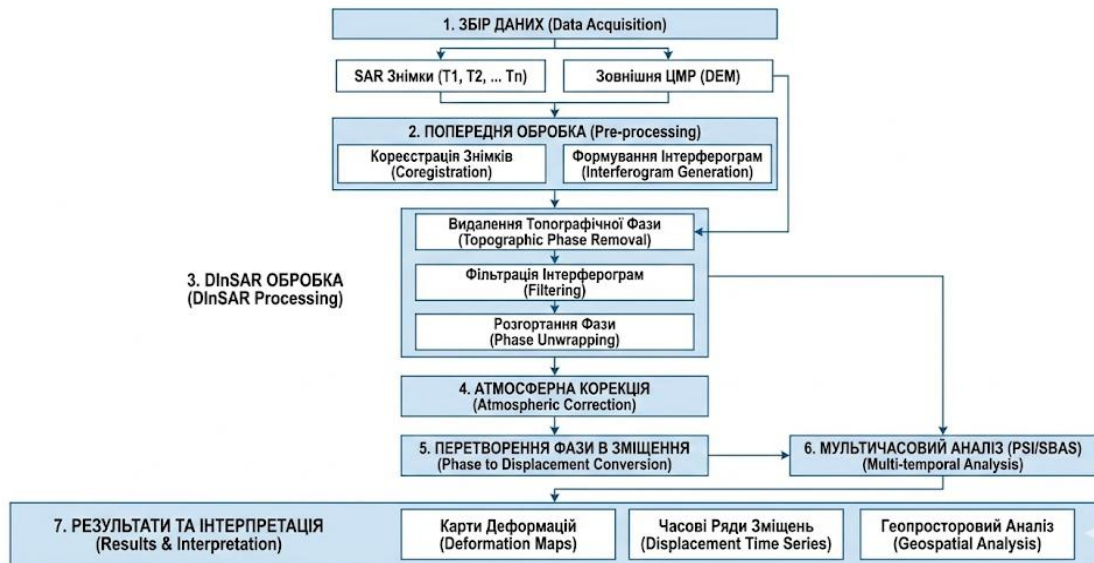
1. ЗБІР ДАНИХ (Data Acquisition)

SAR Знімки (T1, T2, ... Tn)

Зовнішня ЦМР (DEM)

2. ПОПЕРЕДНЯ ОБРОБКА (Pre-processing)

Корекстрація Знімків (Coregistration)

Формування Інтерферограм (Interferogram Generation)

3. DInSAR ОБРОБКА (DInSAR Processing)

Видалення Топографічної Фази (Topographic Phase Removal)

Фільтрація Інтерферограм (Filtering)

Розгортання Фази (Phase Unwrapping)

4. АТМОСФЕРНА КОРЕКЦІЯ (Atmospheric Correction)

5. ПЕРЕТВОРЕННЯ ФАЗИ В ЗМІЩЕННЯ (Phase to Displacement Conversion)

6. МУЛЬТИЧАСОВИЙ АНАЛІЗ (PSI/SBAS) (Multi-temporal Analysis)

7. РЕЗУЛЬТАТИ ТА ІНТЕРПРЕТАЦІЯ (Results & Interpretation)

Карти Деформацій (Deformation Maps)

Часові Ряди Зміщень (Displacement Time Series)

Геопросторовий Аналіз (Geospatial Analysis)